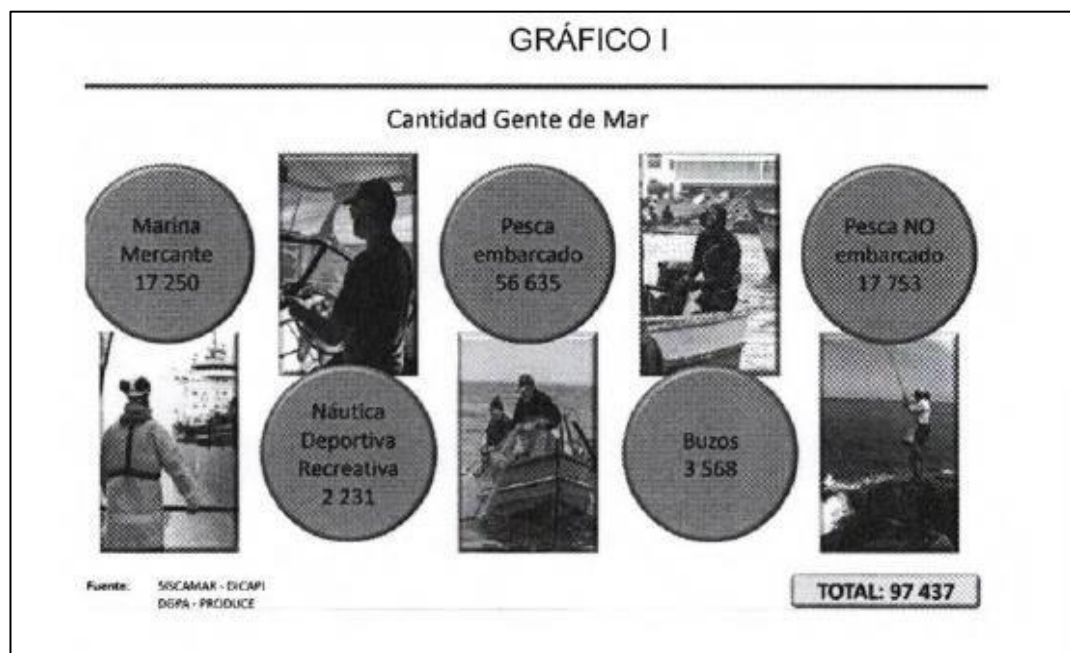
GRÁFICO I

Cantidad Gente de Mar

Marina Mercante 17 250

Pesca embarcado 56 635

Pesca NO embarcado 17 753

Náutica Deportiva Recreativa 2 231

Buzos 3 568

Fuente: SISCAMAR - DICAPI DGPA - PRODUCE

TOTAL: 97 437